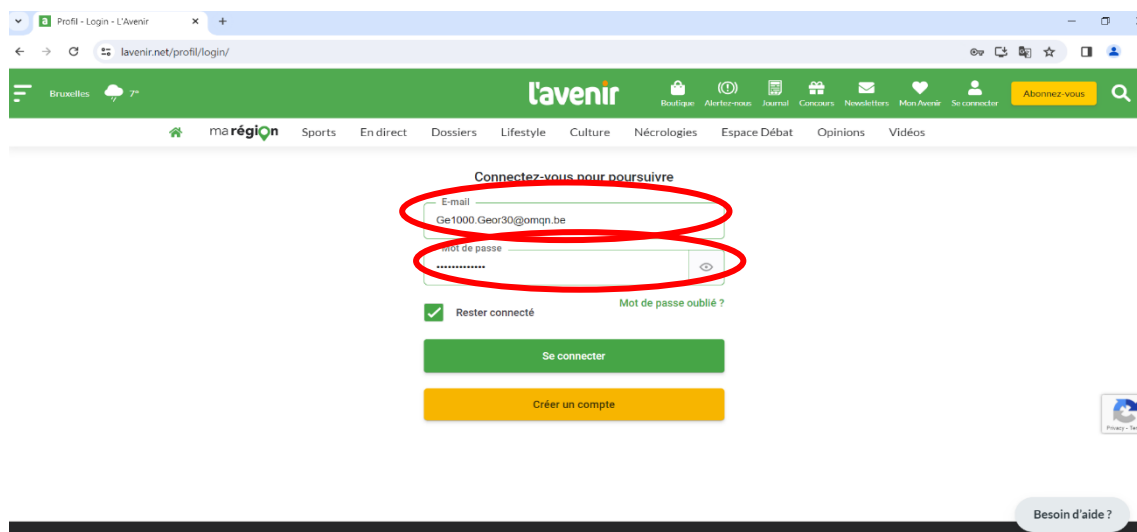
Profil - Login - L'Avenir

lavenir.net/profil/login/

Bruxelles 7°

l'avenir

Boutique Alertez-nous Journal Concours Newsletters Mon Avenir Se connecter

Abonnez-vous

ma région Sports En direct Dossiers Lifestyle Culture Nécrologies Espace Débat Opinions Vidéos

Connectez-vous pour poursuivre

E-mail
Ge1000.Geor30@omqn.be

Mot de passe
••••••••••••••

Rester connecté

Mot de passe oublié ?

Se connecter

Créer un compte

Privacy - Te

Besoin d'aide ?